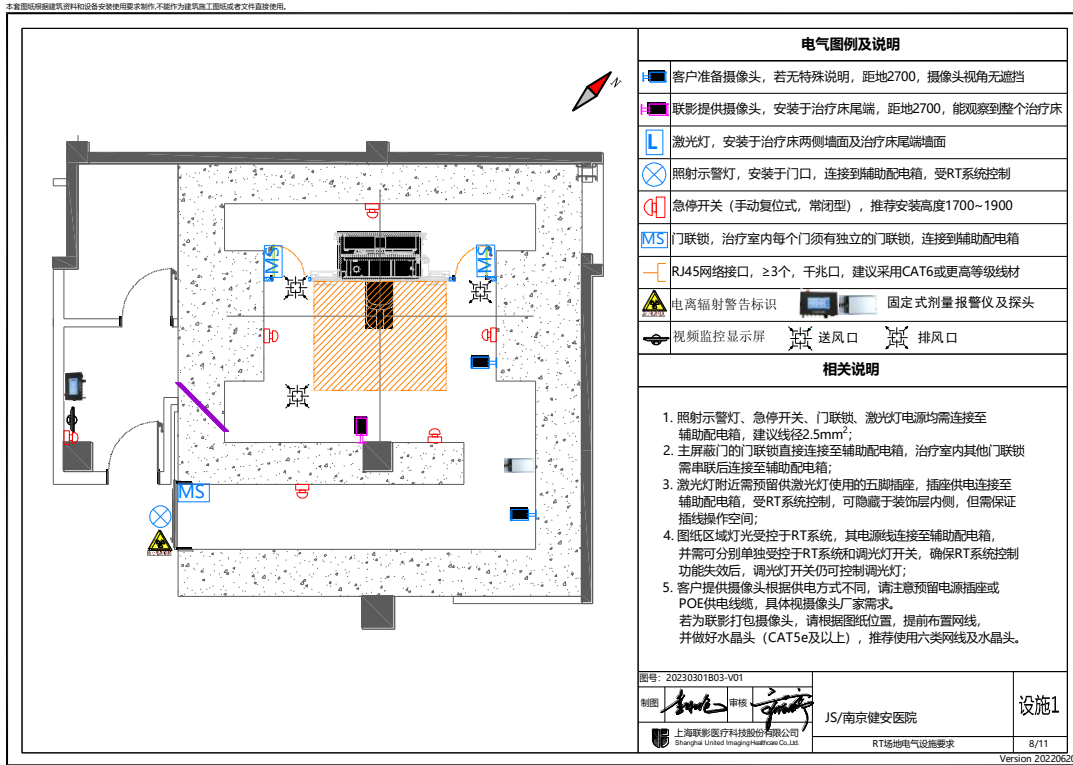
本套图纸根据建筑资料和设备安装使用要求制作,不能作为建筑施工图纸或者文件直接使用。

N

MS

MS

MS

电气图例及说明

客户准备摄像头，若无特殊说明，距地2700，摄像头视角无遮挡

联影提供摄像头，安装于治疗床尾端，距地2700，能观察到整个治疗床

L 激光灯，安装于治疗床两侧墙面及治疗床尾端墙面

照射示警灯，安装于门口，连接到辅助配电箱，受RT系统控制

急停开关（手动复位式，常闭型），推荐安装高度1700~1900

MS 门联锁，治疗室内每个门须有独立的门联锁，连接到辅助配电箱

RJ45网络接口，≥3个，千兆口，建议采用CAT6或更高等级线材

电离辐射警告标识

固定式剂量报警仪及探头

视频监控显示屏

送风口

排风口

相关说明

1. 照射示警灯、急停开关、门联锁、激光灯电源均需连接至辅助配电箱，建议线径$2.5mm^2$；
2. 主屏蔽门的门联锁直接连接至辅助配电箱，治疗室内其他门联锁需串联后连接至辅助配电箱；
3. 激光灯附近需预留供激光灯使用的五脚插座，插座供电连接至辅助配电箱，受RT系统控制，可隐藏于装饰层内侧，但需保证插线操作空间；
4. 图纸区域灯光受控于RT系统，其电源线连接至辅助配电箱，并需可分别单独受控于RT系统和调光灯开关，确保RT系统控制功能失效后，调光灯开关仍可控制调光灯；
5. 客户提供摄像头根据供电方式不同，请注意预留电源插座或POE供电线缆，具体视摄像头厂家需求。
因为联影打包摄像头，请根据图纸位置，提前布置网线，并做好水晶头（CAT5e及以上），推荐使用六类网线及水晶头。

图号：20230301B03-V01

制图

审核

上海联影医疗科技股份有限公司
Shanghai United Imaging Healthcare Co.,Ltd.

JS/南京健安医院

设施1

RT场地电气设施要求

8/11

Version 2022062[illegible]